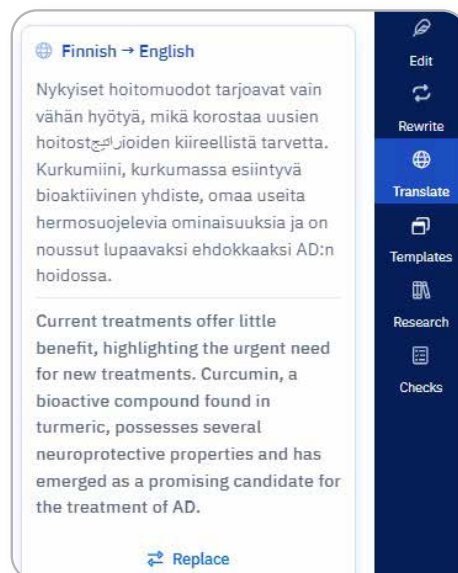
Finnish → English

Nykyiset hoitomuodot tarjoavat vain vähän hyötyä, mikä korostaa uusien hoitostrategioiden kiireellistä tarvetta. Kurkumiini, kurkumassa esiintyvä bioaktiivinen yhdiste, omaa useita hermosuojelevia ominaisuuksia ja on noussut lupaavaksi ehdokkaaksi AD:n hoidossa.

Current treatments offer little benefit, highlighting the urgent need for new treatments. Curcumin, a bioactive compound found in turmeric, possesses several neuroprotective properties and has emerged as a promising candidate for the treatment of AD.

Replace

Edit
Rewrite
Translate
Templates
Research
Checks